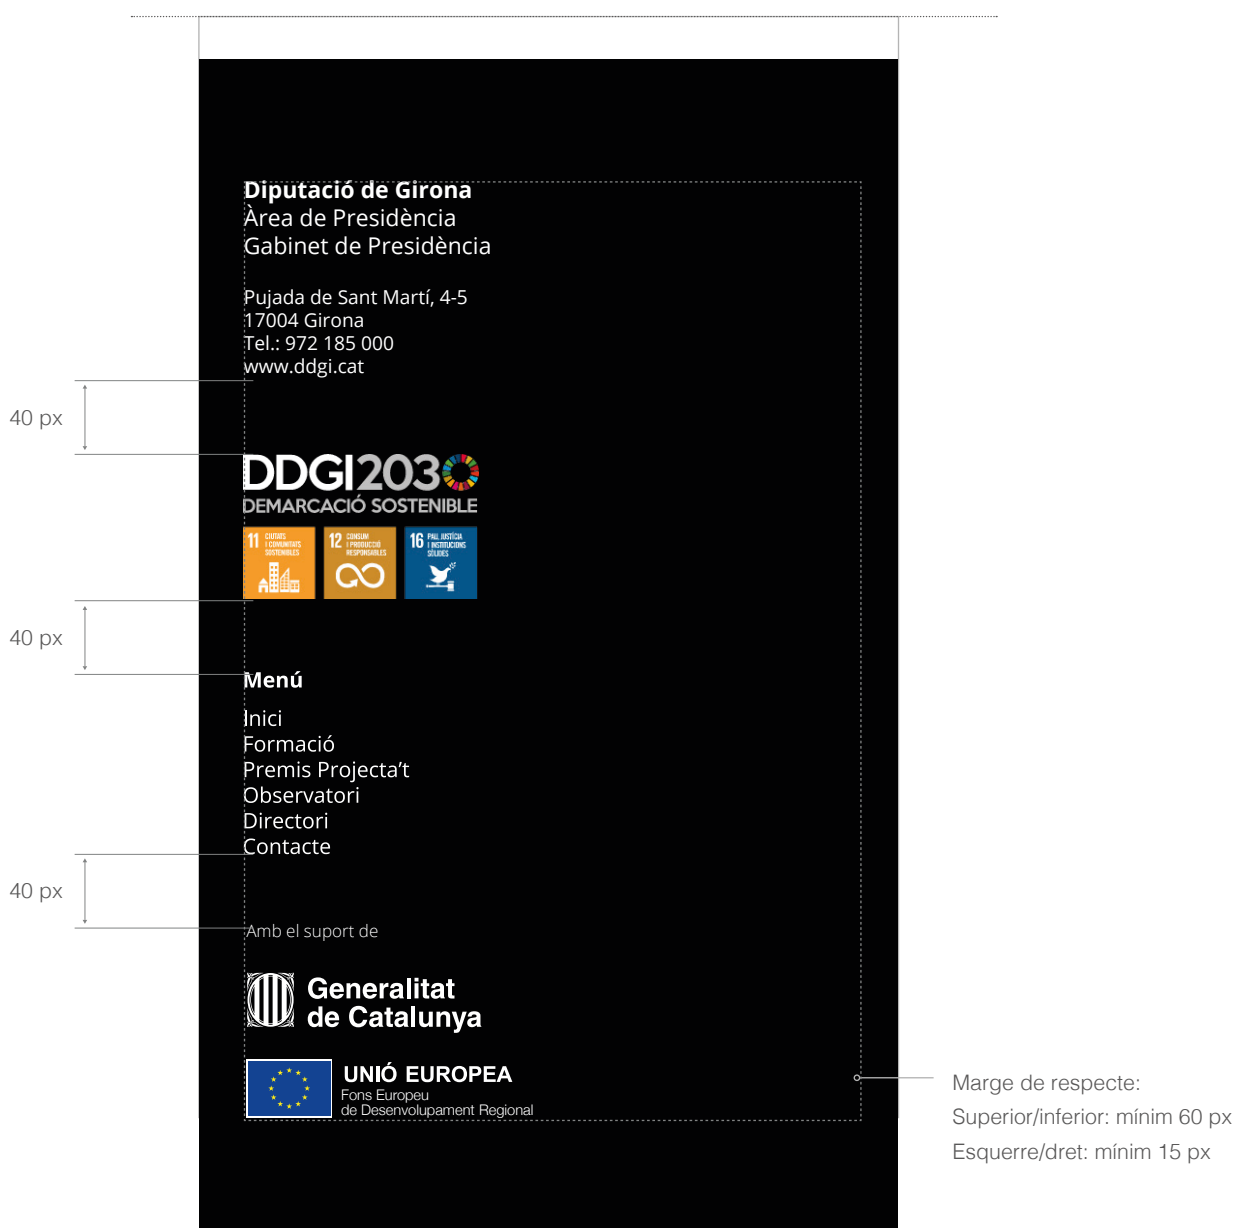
Diputació de Girona
Àrea de Presidència
Gabinet de Presidència

Pujada de Sant Martí, 4-5
17004 Girona
Tel.: 972 185 000
www.ddgi.cat

40 px

DDGI2030
DEMARCACIÓ SOSTENIBLE

11 CIUTATS I COMUNITATS SOSTENIBLES
12 CONSUM I PRODUCCIÓ RESPONSABLES
16 PAU, JUSTÍCIA I INSTITUCIONS SÒLIDES

40 px

Menú

Inici
Formació
Premis Projecta't
Observatori
Directori
Contacte

40 px

Amb el suport de

Generalitat de Catalunya

UNIÓ EUROPEA
Fons Europeu de Desenvolupament Regional

Marge de respecte:
Superior/inferior: mínim 60 px
Esquerre/dret: mínim 15 px